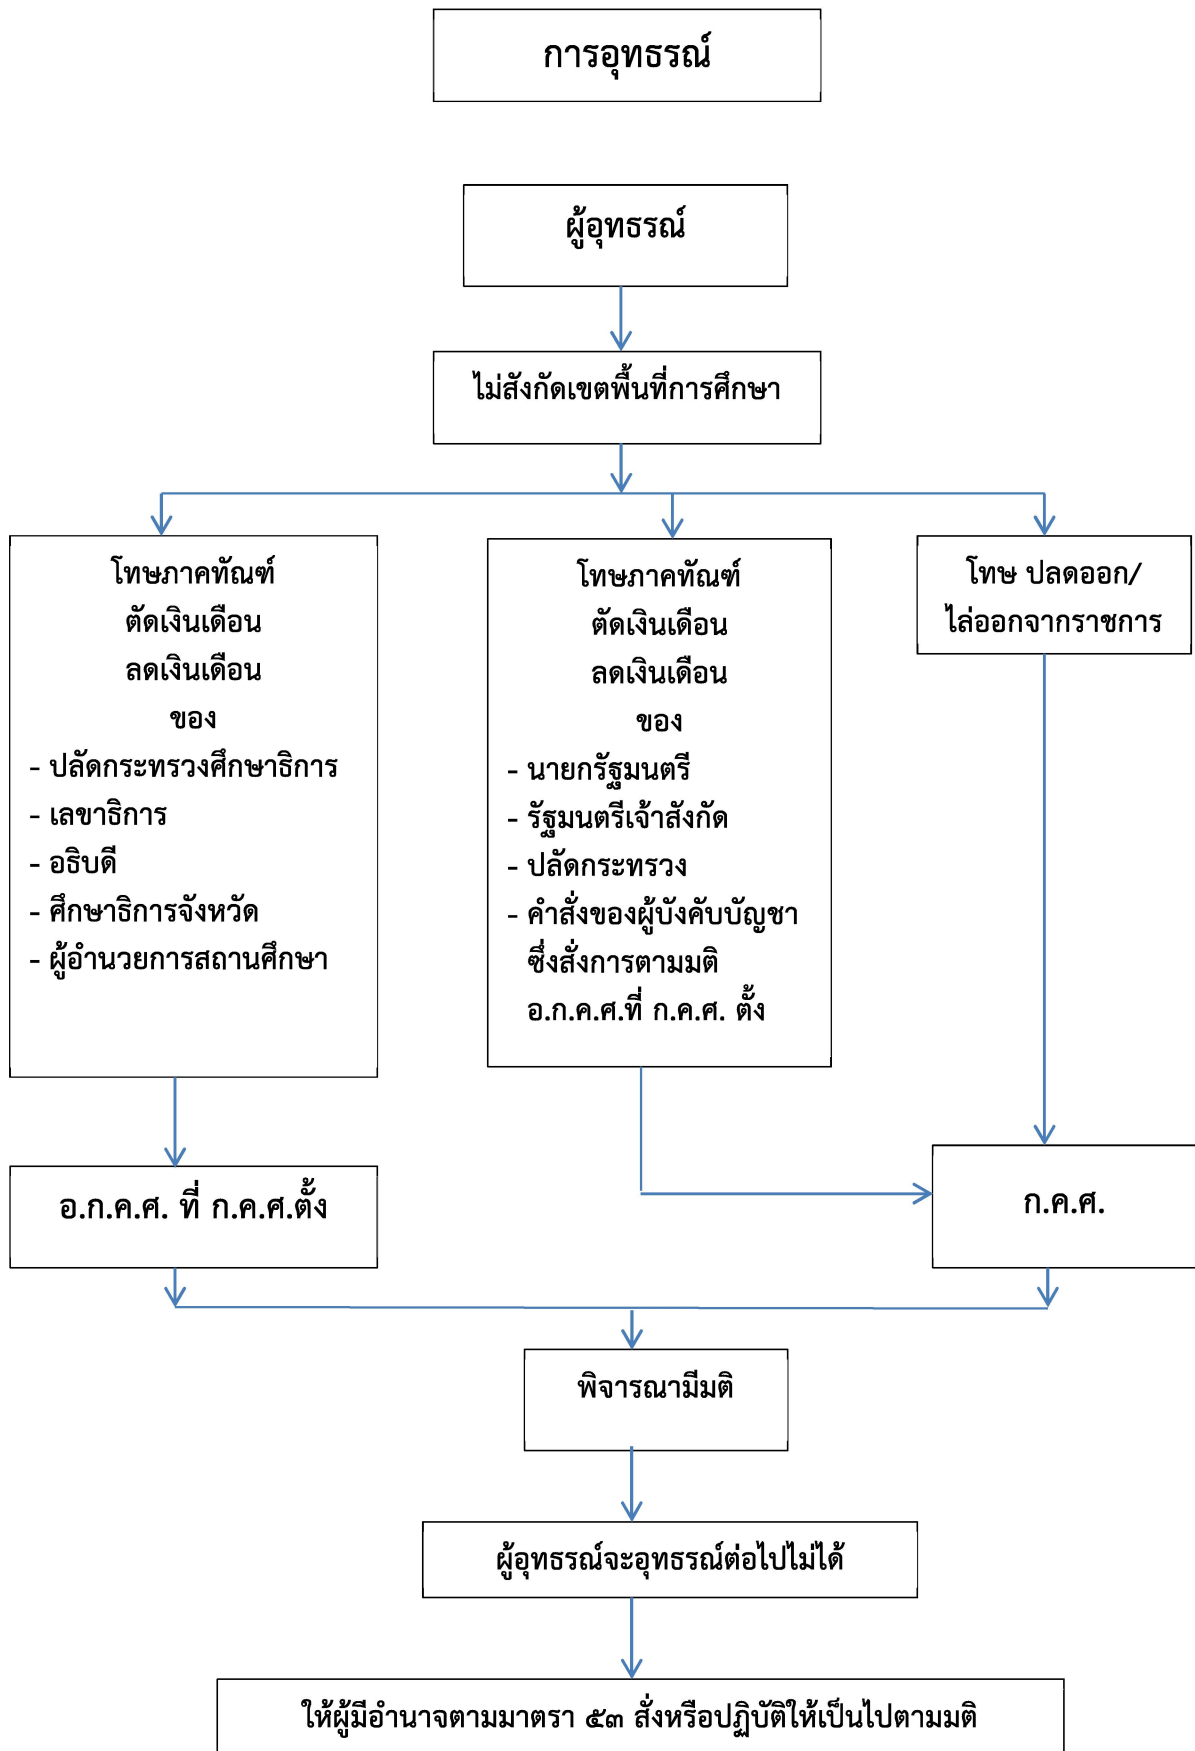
การอุทธรณ์

ผู้อุทธรณ์

ไม่สังกัดเขตพื้นที่การศึกษา

โทษภาคทัณฑ์
ตัดเงินเดือน
ลดเงินเดือน
ของ
- ปลัดกระทรวงศึกษาธิการ
- เลขาธิการ
- อธิบดี
- ศึกษาธิการจังหวัด
- ผู้อำนวยการสถานศึกษา

โทษภาคทัณฑ์
ตัดเงินเดือน
ลดเงินเดือน
ของ
- นายกรัฐมนตรี
- รัฐมนตรีเจ้าสังกัด
- ปลัดกระทรวง
- คำสั่งของผู้บังคับบัญชา ซึ่งสั่งการตามมติ อ.ก.ค.ศ.ที่ ก.ค.ศ. ตั้ง

โทษ ปลดออก/
ไล่ออกจากราชการ

อ.ก.ค.ศ. ที่ ก.ค.ศ.ตั้ง

ก.ค.ศ.

พิจารณามีมติ

ผู้อุทธรณ์จะอุทธรณ์ต่อไปไม่ได้

ให้ผู้มีอำนาจตามมาตรา ๕๓ สั่งหรือปฏิบัติให้เป็นไปตามมติ